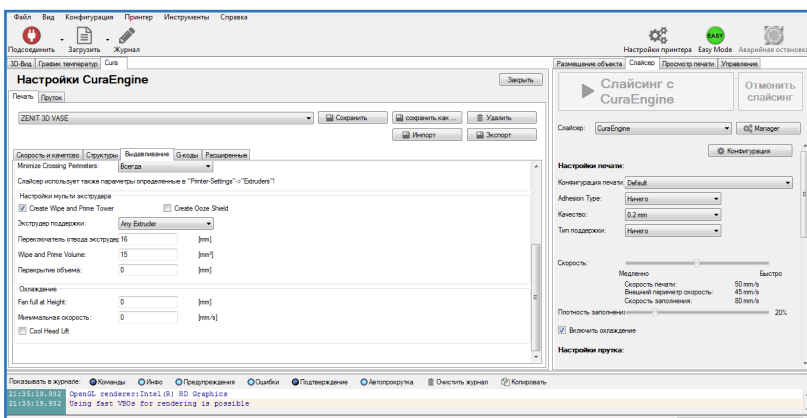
Файл Вид Конфигурация Принтер Инструменты Справка

Подсоединить Загрузить Журнал

Настройки принтера Easy Mode Аварийная остановка

EASY

3D-Вид График температур Cura

Настройки CuraEngine

Закрыть

Печать Пруток

ZENIT 3D VASE

Сохранить сохранить как ... Удалить

Импорт Экспорт

Скорость и качество Структуры Выдавливание G-коды Расширенные

Minimize Crossing Perimeters: Всегда

Слайсер использует также параметры определенные в "Printer-Settings"->"Extruders"!

Настройки мульти экструдера

Create Wipe and Prime Tower

Create Ooze Shield

Экструдер поддержки: Any Extruder

Переключатель отвода экструдер 16 [mm]

Wipe and Prime Volume: 15 [mm³]

Перекрытие объема: 0 [mm]

Охлаждение

Fan full at Height: 0 [mm]

Минимальная скорость: 0 [mm/s]

Cool Head Lift

Размещение объекта Слайсер Просмотр печати Управление

Слайсинг с CuraEngine

Отменить слайсинг

Слайсер: CuraEngine

Manager

Конфигурация

Настройки печати:

Конфигурация печати: Default

Adhesion Type: Ничего

Качество: 0.2 mm

Тип поддержки: Ничего

Скорость:

Медленно Быстро

Скорость печати: 50 mm/s

Внешний периметр скорость: 45 mm/s

Скорость заполнения: 80 mm/s

Плотность заполнения 20%

Включить охлаждение

Настройки прутка:

Показывать в журнале: Команды Инфо Предупреждения Ошибки Подтверждение Автопрокрутка Очистить журнал Копировать

21:35:19.932 OpenGL renderer:Intel(R) HD Graphics

21:35:19.932 Using fast VBOs for rendering is possible